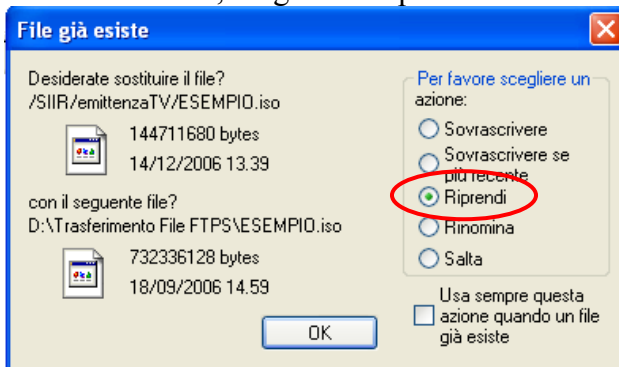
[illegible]

File già esiste

Desiderate sostituire il file?
/SIIR/emittenzaTV/ESEMPIO.iso

144711680 bytes
14/12/2006 13.39

con il seguente file?
D:\Trasferimento File FTPS\ESEMPIO.iso

732336128 bytes
18/09/2006 14.59

Per favore scegliere un azione:

Sovrascrivere
Sovrascrivere se più recente
Riprendi
Rinomina
Salta

Usa sempre questa azione quando un file già esiste

OK